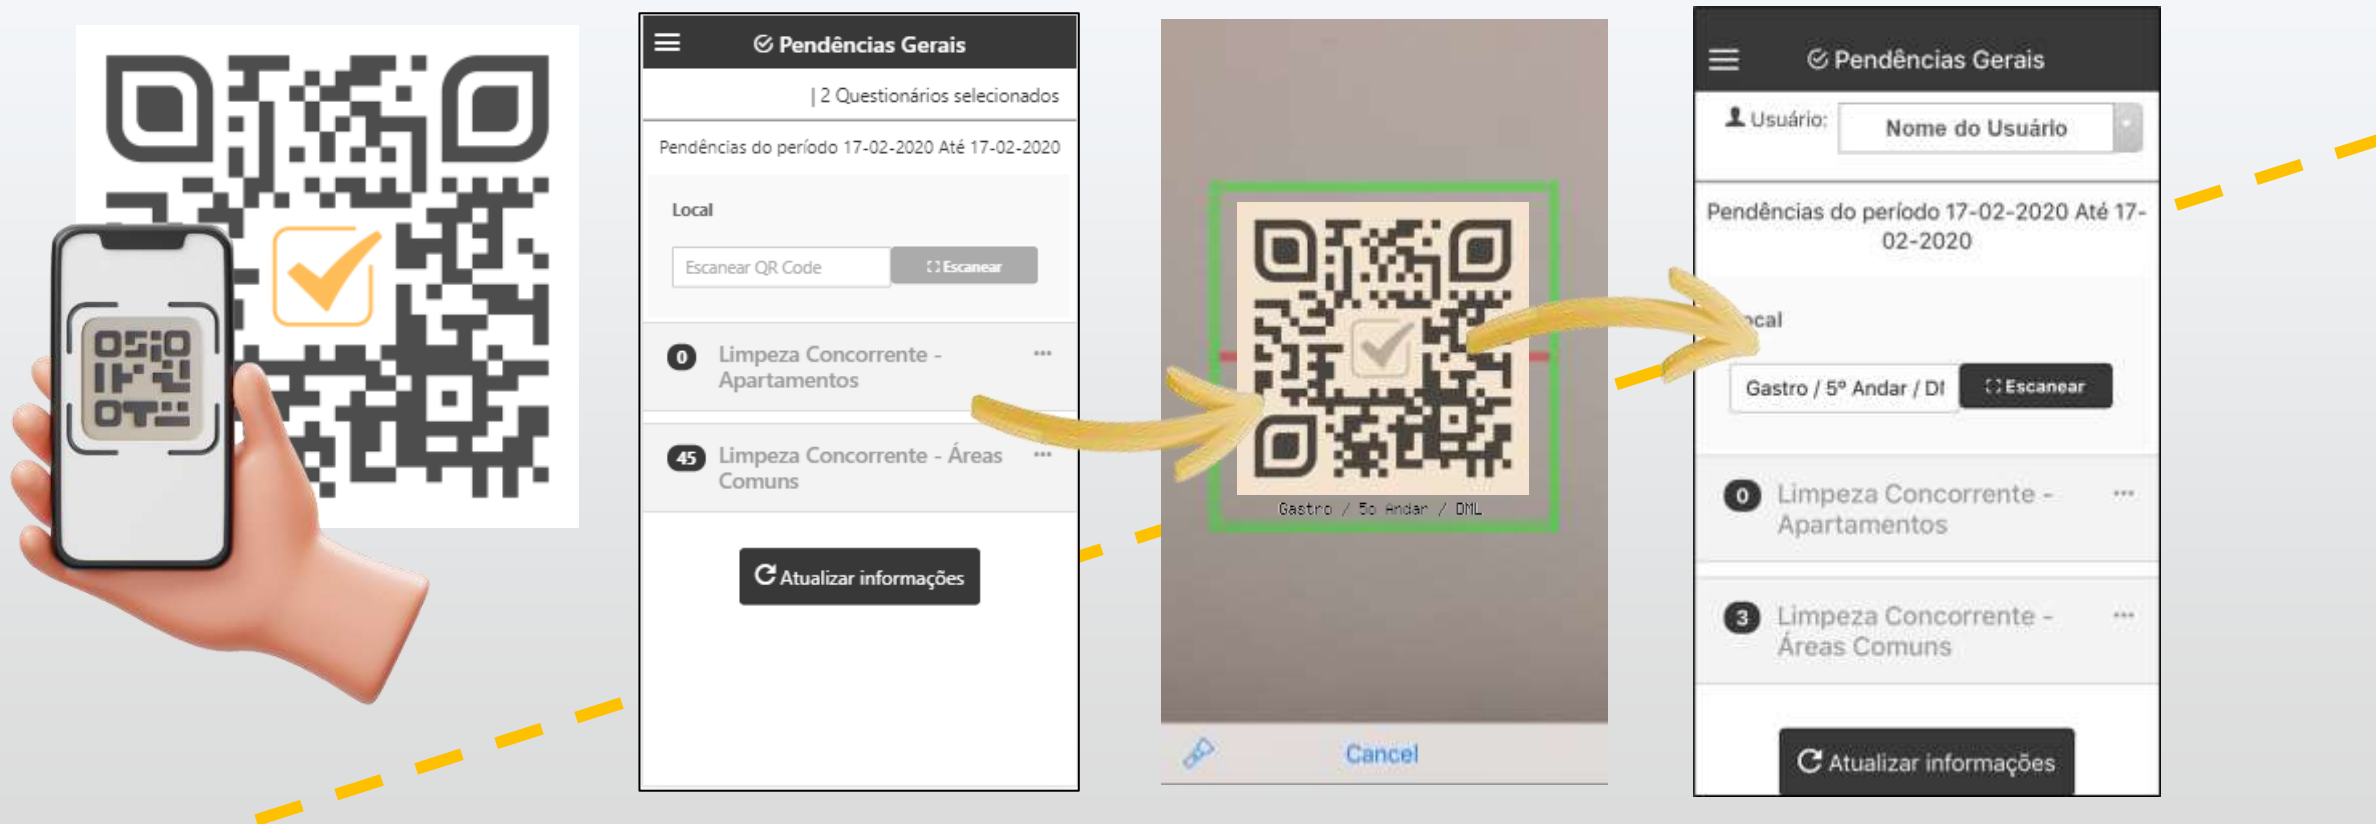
Pendências Gerais

| 2 Questionários selecionados

Pendências do período 17-02-2020 Até 17-02-2020

Local

Escanear QR Code

Escanear

0 Limpeza Concorrente - Apartamentos ...

45 Limpeza Concorrente - Áreas Comuns ...

Atualizar informações

Gastro / 5o Andar / DML

Cancel

Pendências Gerais

Usuário: Nome do Usuário

Pendências do período 17-02-2020 Até 17-02-2020

ocal

Gastro / 5º Andar / DI

Escanear

0 Limpeza Concorrente - Apartamentos ...

3 Limpeza Concorrente - Áreas Comuns ...

Atualizar informações